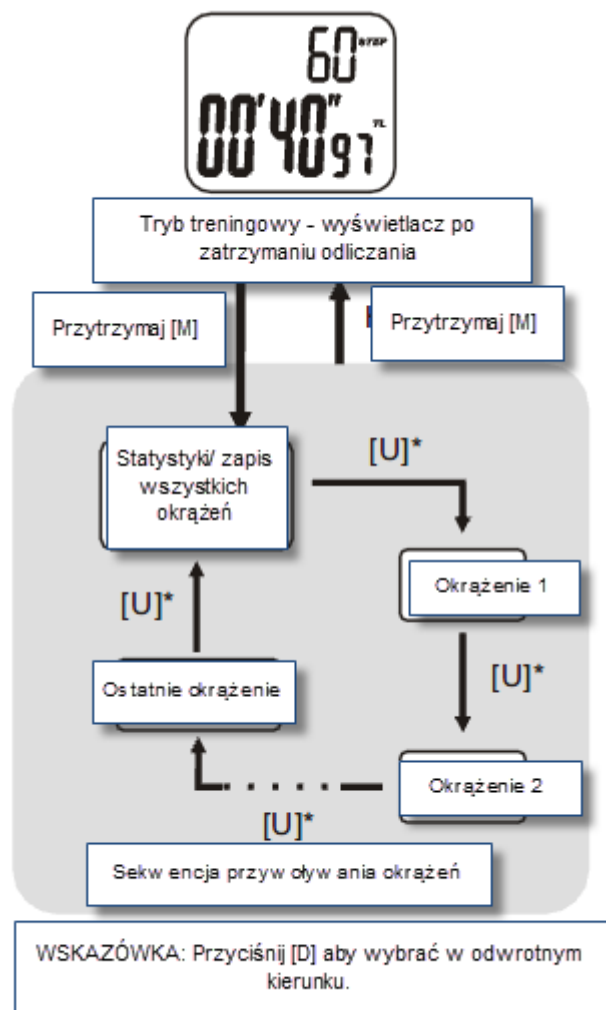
60 STEP
00'40" 97 TL

Tryb treningowy - wyświetlacz po zatrzymaniu odliczania

Przytrzymaj [M]

Przytrzymaj [M]

Statystyki/ zapis wszystkich okrążeń

[U]*

Okrążenie 1

[U]*

[U]*

Ostatnie okrążenie

Okrążenie 2

[U]*

Sekwencja przywoływania okrążeń

WSKAZÓWKA: Przyciśnij [D] aby wybrać w odwrotnym kierunku.